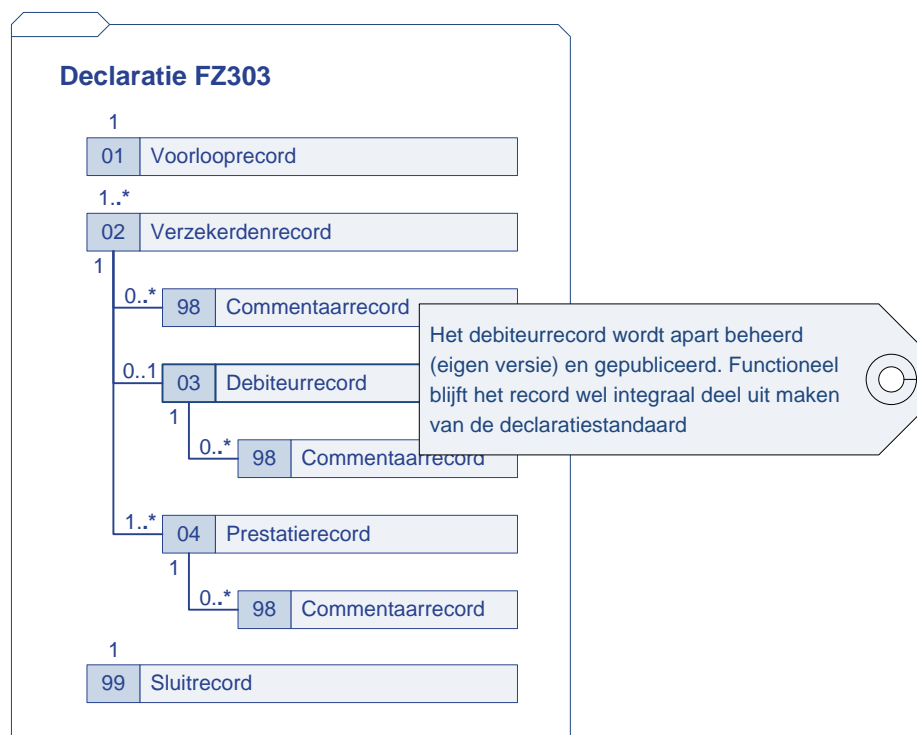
Declaratie FZ303

1
01 Voorlooprecord

1..*
02 Verzekerdenrecord

1
0..* 98 Commentaarrecord

0..1 03 Debiteurrecord

1
0..* 98 Commentaarrecord

1..* 04 Prestatierecord

1
0..* 98 Commentaarrecord

1
99 Sluitrecord

Het debiteurrecord wordt apart beheerd (eigen versie) en gepubliceerd. Functioneel blijft het record wel integraal deel uit maken van de declaratiestandaard